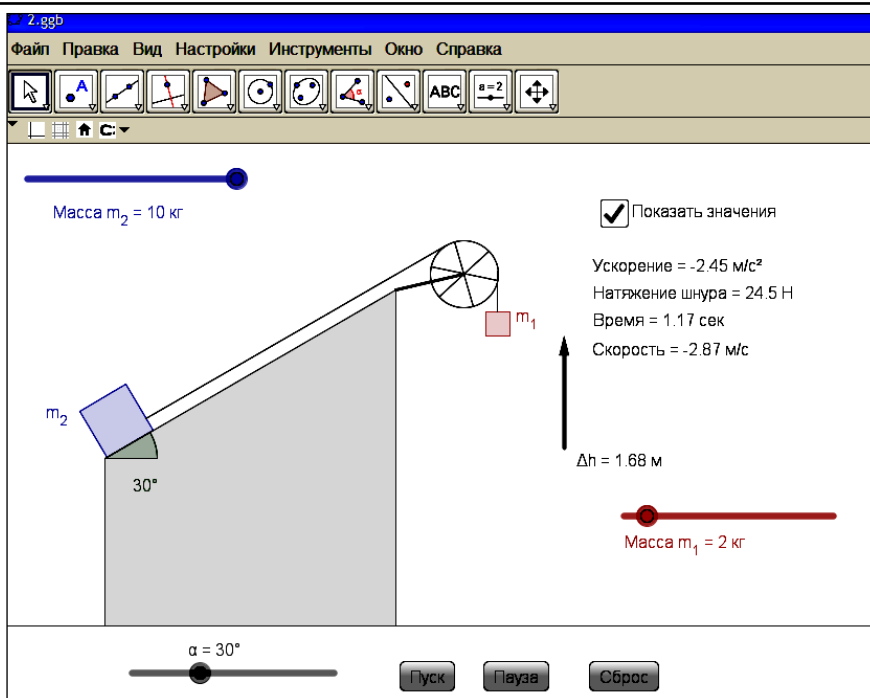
2.ggb

Файл Правка Вид Настройки Инструменты Окно Справка

ABC

a=2

C:

Масса $m_2$ = 10 кг

Показать значения

Ускорение = -2.45 м/с²

Натяжение шнура = 24.5 Н

Время = 1.17 сек

Скорость = -2.87 м/с

$m_1$

$m_2$

30°

Δh = 1.68 м

Масса $m_1$ = 2 кг

α = 30°

Пуск

Пауза

Сброс